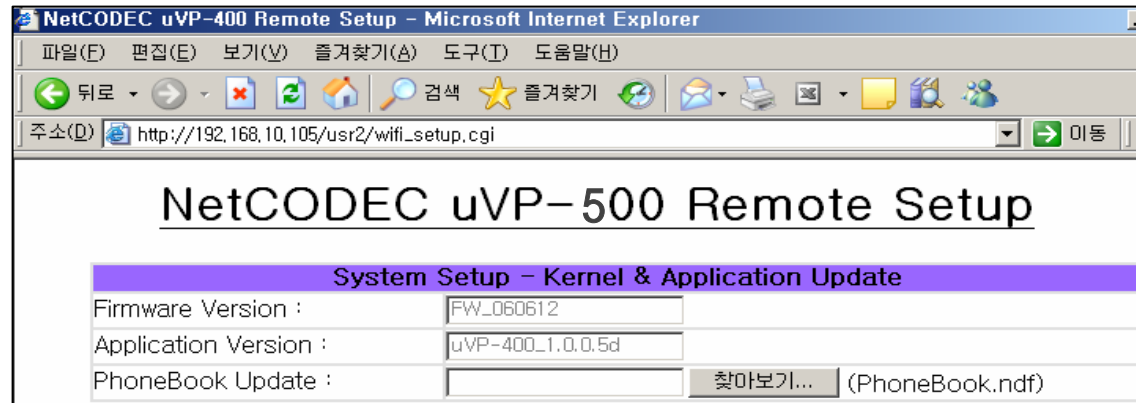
NetCODEC uVP-400 Remote Setup - Microsoft Internet Explorer

파일(F) 편집(E) 보기(V) 즐겨찾기(A) 도구(T) 도움말(H)

뒤로 검색 즐겨찾기

주소(D) http://192.168.10.105/usr2/wifi_setup.cgi 이동

NetCODEC uVP-500 Remote Setup

System Setup - Kernel & Application Update

| | |
|---|---|
| Firmware Version : | FW_060612 |
| Application Version : | uVP-400_1.0.0.5d |
| PhoneBook Update : | 찾아보기... (PhoneBook.ndf) |